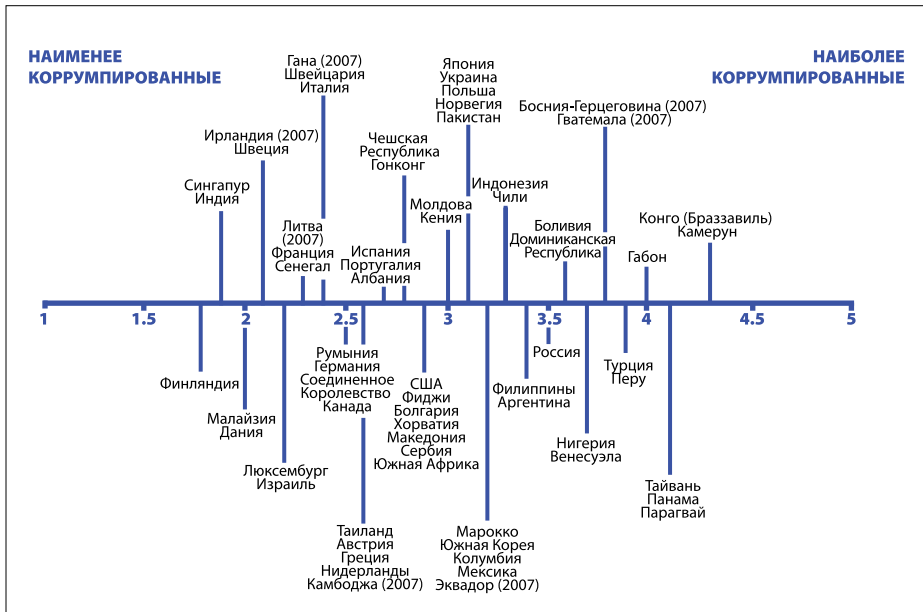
НАИМЕНЕЕ КОРРУМПИРОВАННЫЕ

НАИБОЛЕЕ КОРРУМПИРОВАННЫЕ

Гана (2007)
Швейцария
Италия

Япония
Украина
Польша
Норвегия
Пакистан

Ирландия (2007)
Швеция

Босния-Герцеговина (2007)
Гватемала (2007)

Чешская
Республика
Гонконг

Сингапур
Индия

Индонезия
Чили

Молдова
Кения

Литва
(2007)
Франция
Сенегал

Испания
Португалия
Албания

Боливия
Доминиканская
Республика

Конго (Браззавиль)
Камерун

Габон

1 1.5 2 2.5 3 3.5 4 4.5 5

Румыния
Германия
Соединенное
Королевство
Канада

Россия

Финляндия

США
Фиджи
Болгария
Хорватия
Македония
Сербия
Южная Африка

Турция
Перу

Филиппины
Аргентина

Малайзия
Дания

Нигерия
Венесуэла

Люксембург
Израиль

Тайвань
Панама
Парагвай

Таиланд
Австрия
Греция
Нидерланды
Камбоджа (2007)

Марокко
Южная Корея
Колумбия
Мексика
Эквадор (2007)